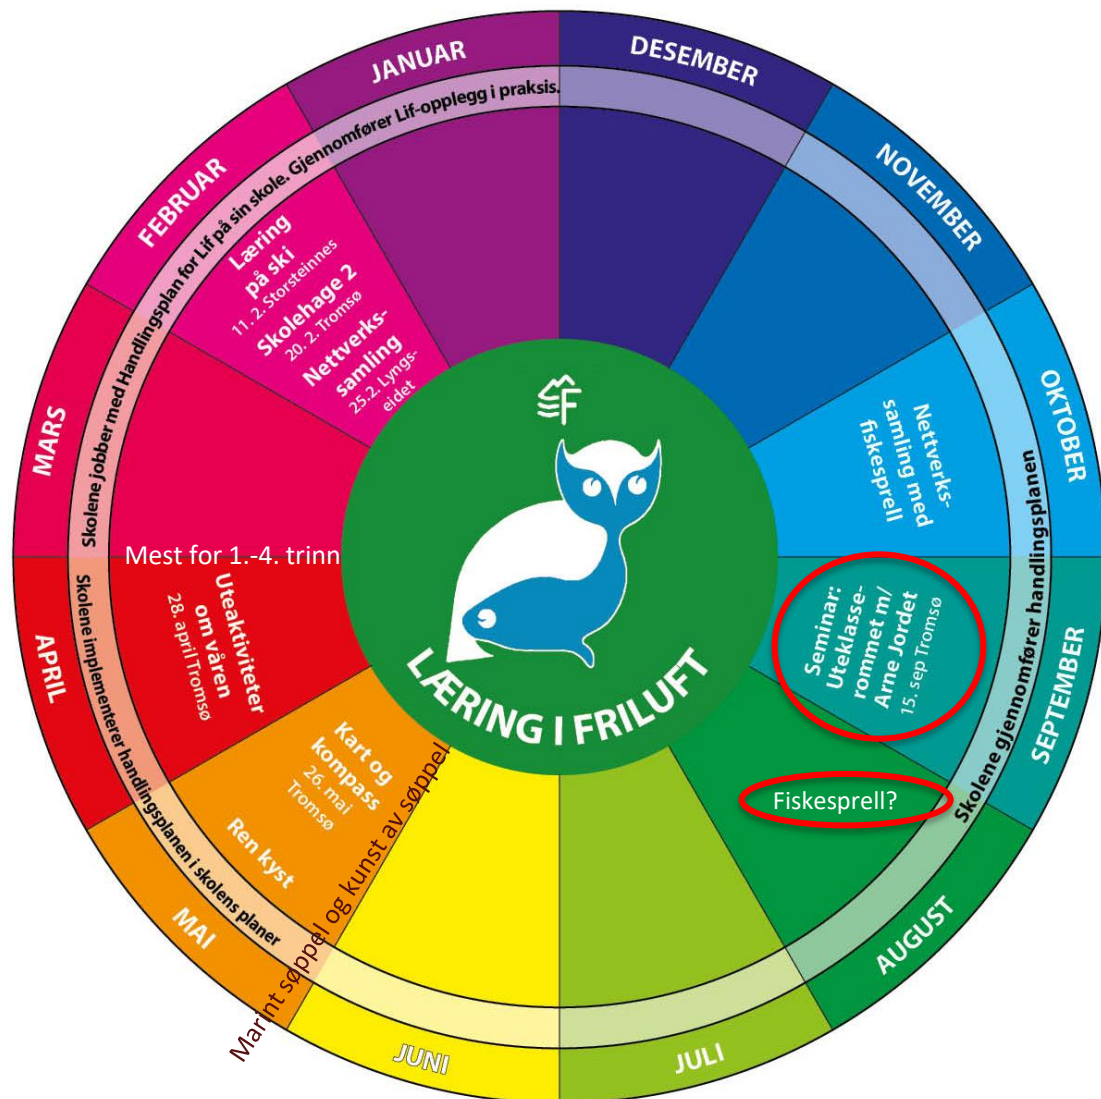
JANUAR

DESEMBER

NOVEMBER

OKTOBER

SEPTEMBER

AUGUST

JULI

JUNI

MAI

APRIL

MARS

FEBRUAR

Skolene jobber med Handlingsplan for Lif på sin skole. Gjennomfører Lif-opplegg i praksis.

Skolene gjennomfører handlingsplanen

Skolene implementerer handlingsplanen i skolens planer

Læring på ski
11.2. Storsteinnes

Skolehage 2
20.2. Tromsø

Nettverkssamling
25.2. Lyngseidet

Nettverkssamling med fiskesprell

Seminar: Uteklasserommet m/ Arne Jordet
15. sep Tromsø

Fiskesprell?

Mest for 1.-4. trinn

Uteaktiviteter om våren
28. april Tromsø

Kart og kompass
26. mai Tromsø

Ren kyst

Marint søppel og kunst av søppel

LÆRING I FRILUFT